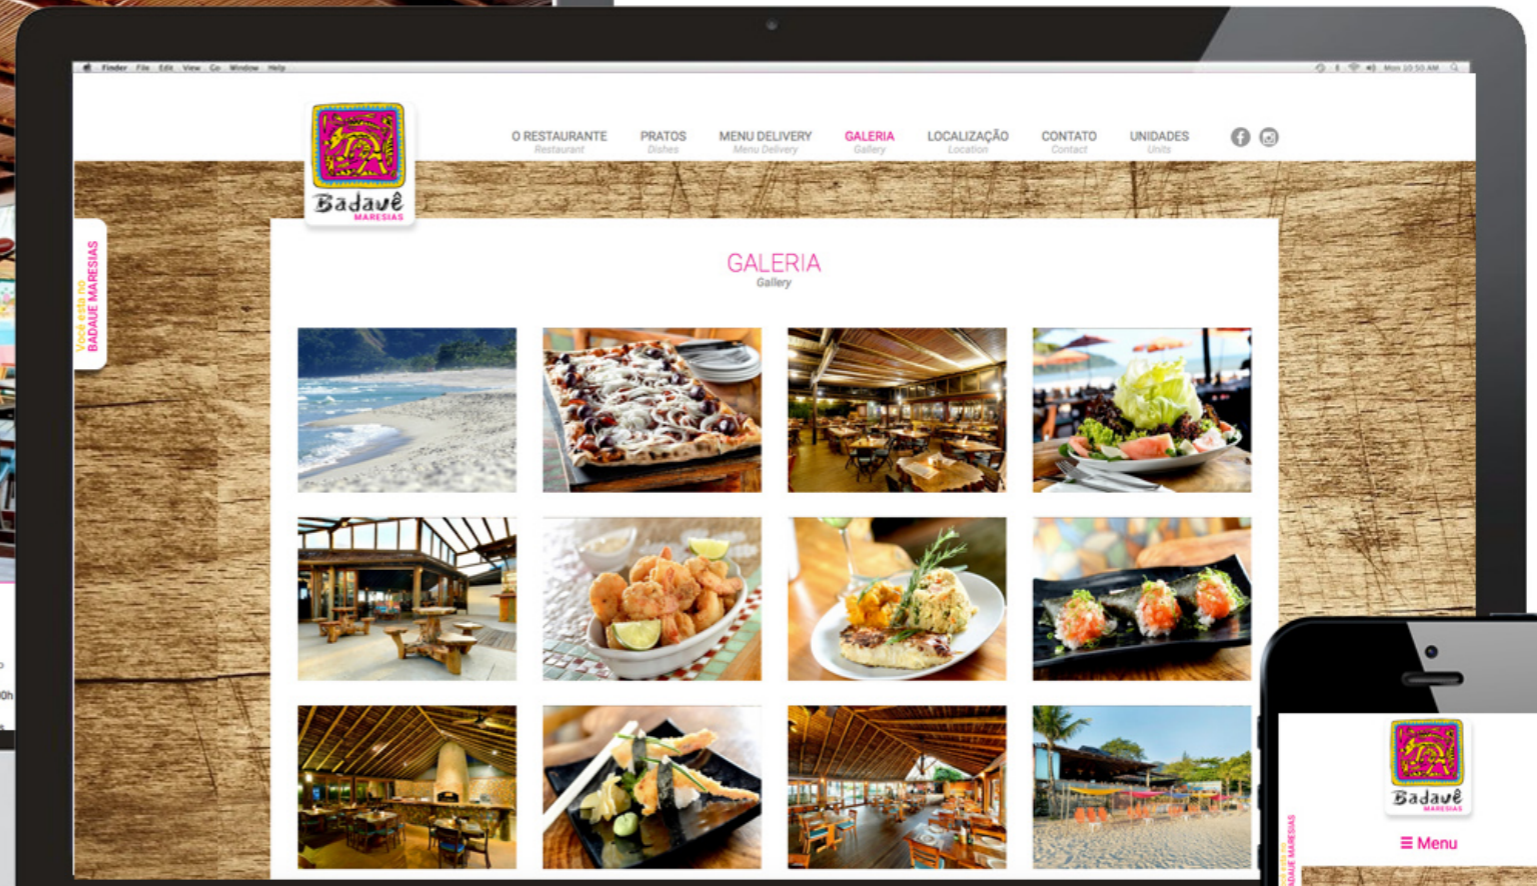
Finder File Edit View Go Window Help

Mon 10:50 AM

Badauê
MARESIAS

O RESTAURANTE
Restaurant

PRATOS
Dishes

MENU DELIVERY
Menu Delivery

GALERIA
Gallery

LOCALIZAÇÃO
Location

CONTATO
Contact

UNIDADES
Units

Você está no BADAUE MARESIAS

GALERIA
Gallery

Badauê
MARESIAS

☰ Menu

Você está no BADAUE MARESIAS